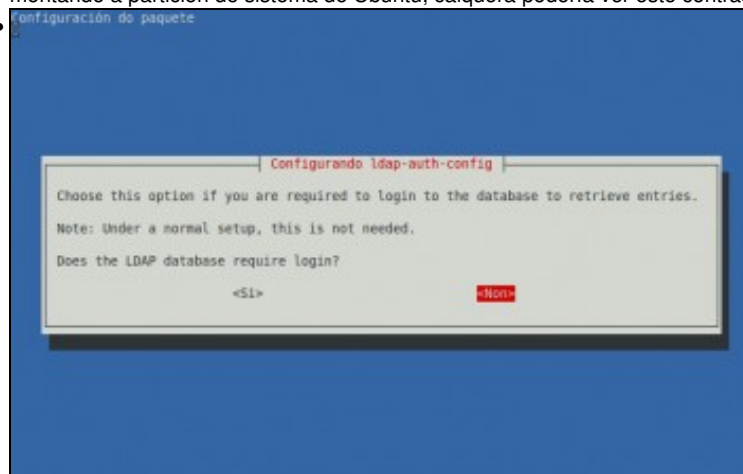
montando a partición do sistema de Ubuntu, calquera podería ver este contra

Configuración do paquete

Configurando ldap-auth-config

Choose this option if you are required to login to the database to retrieve entries.

Note: Under a normal setup, this is not needed.

Does the LDAP database require login?

<Si>

<Non>